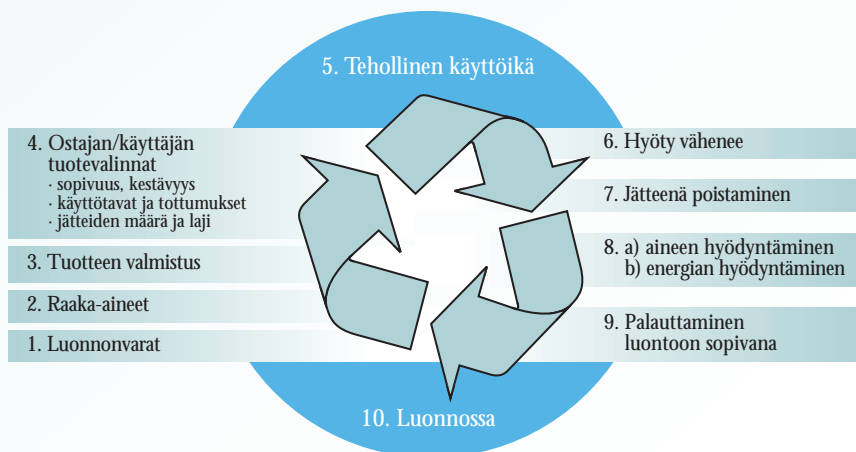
5. Tehollinen käyttöikä

4. Ostajan/käyttäjän tuotevalinnat
· sopivuus, kestävyys
· käyttötavat ja tottumukset
· jätteiden määrä ja laji

3. Tuotteen valmistus

2. Raaka-aineet

1. Luonnonvarat

6. Hyöty vähenee

7. Jätteenä poistaminen

8. a) aineen hyödyntäminen
b) energian hyödyntäminen

9. Palauttaminen luontoon sopivana

10. Luonnossa